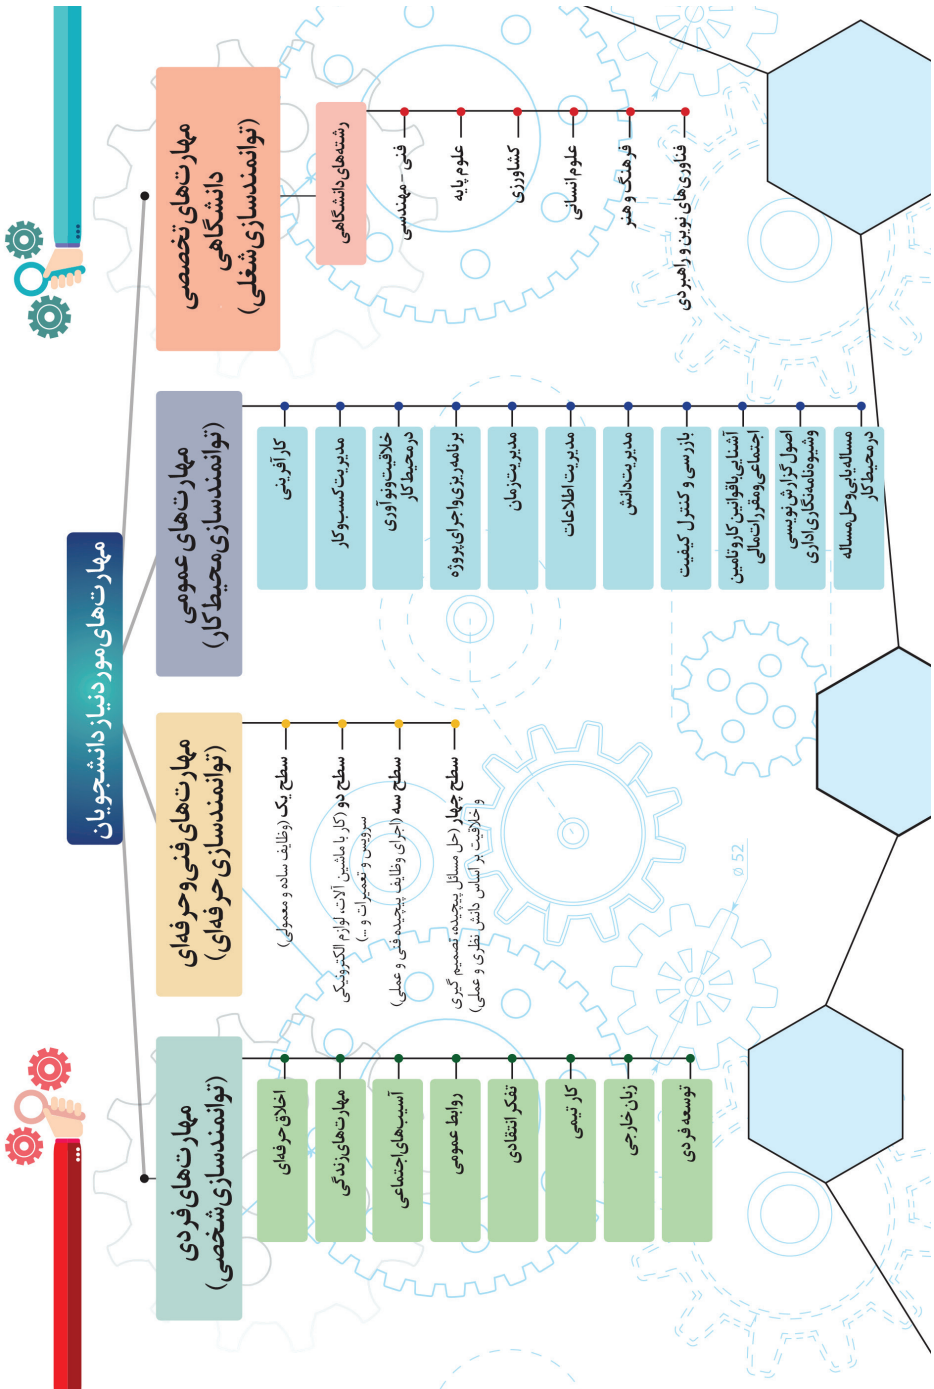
مهارت‌های مورد نیاز دانشجویان

مهارت‌های تخصصی دانشگاهی (توانمندسازی شغلی)

رشته‌های دانشگاهی

فنی - مهندسی

علوم پایه

کشاورزی

علوم انسانی

فرهنگ و هنر

فناوری‌های نوین و راهبردی

مهارت‌های عمومی (توانمندسازی محیط کار)

کارآفرینی

مدیریت کسب و کار

خلاقیت و نوآوری در محیط کار

برنامه‌ریزی و اجرای پروژه

مدیریت زمان

مدیریت اطلاعات

مدیریت دانش

بازرسی و کنترل کیفیت

آشنایی با قوانین کار و تأمین اجتماعی و مقررات مالی

اصول گزارش‌نویسی و شیوه‌نامه‌نگاری اداری

مسئله‌یابی و حل مسئله در محیط کار

مهارت‌های فنی و حرفه‌ای (توانمندسازی حرفه‌ای)

سطح یک (وظایف ساده و معمولی)

سطح دو (کار با ماشین آلات، لوازم الکترونیکی سرویس و تعمیرات و ...)

سطح سه (اجرای وظایف پیچیده فنی و عملی)

سطح چهار (حل مسائل پیچیده، تصمیم گیری و خلاقیت بر اساس دانش نظری و عملی)

مهارت‌های فردی (توانمندسازی شخصی)

اخلاق حرفه‌ای

مهارت‌های زندگی

آسیب‌های اجتماعی

روابط عمومی

تفکر انتقادی

کار تیمی

زبان خارجی

توسعه فردی

ø 52